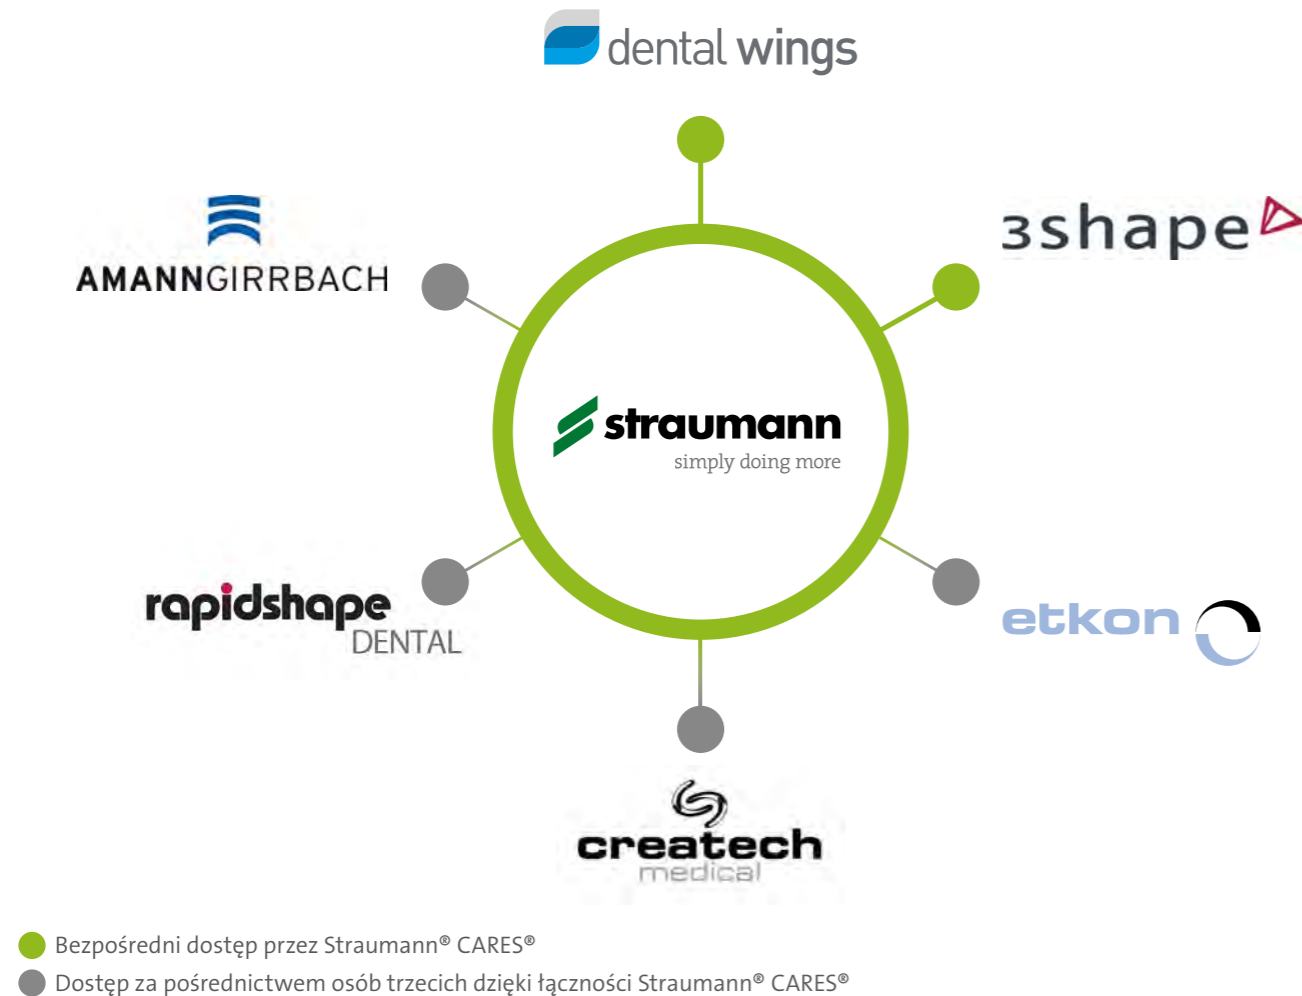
dental wings

AMANNGIRRBACH

3shape

straumann
simply doing more

rapidshape
DENTAL

etkon

createch
medical

Bezpośredni dostęp przez Straumann® CARES®

Dostęp za pośrednictwem osób trzecich dzięki łączności Straumann® CARES®